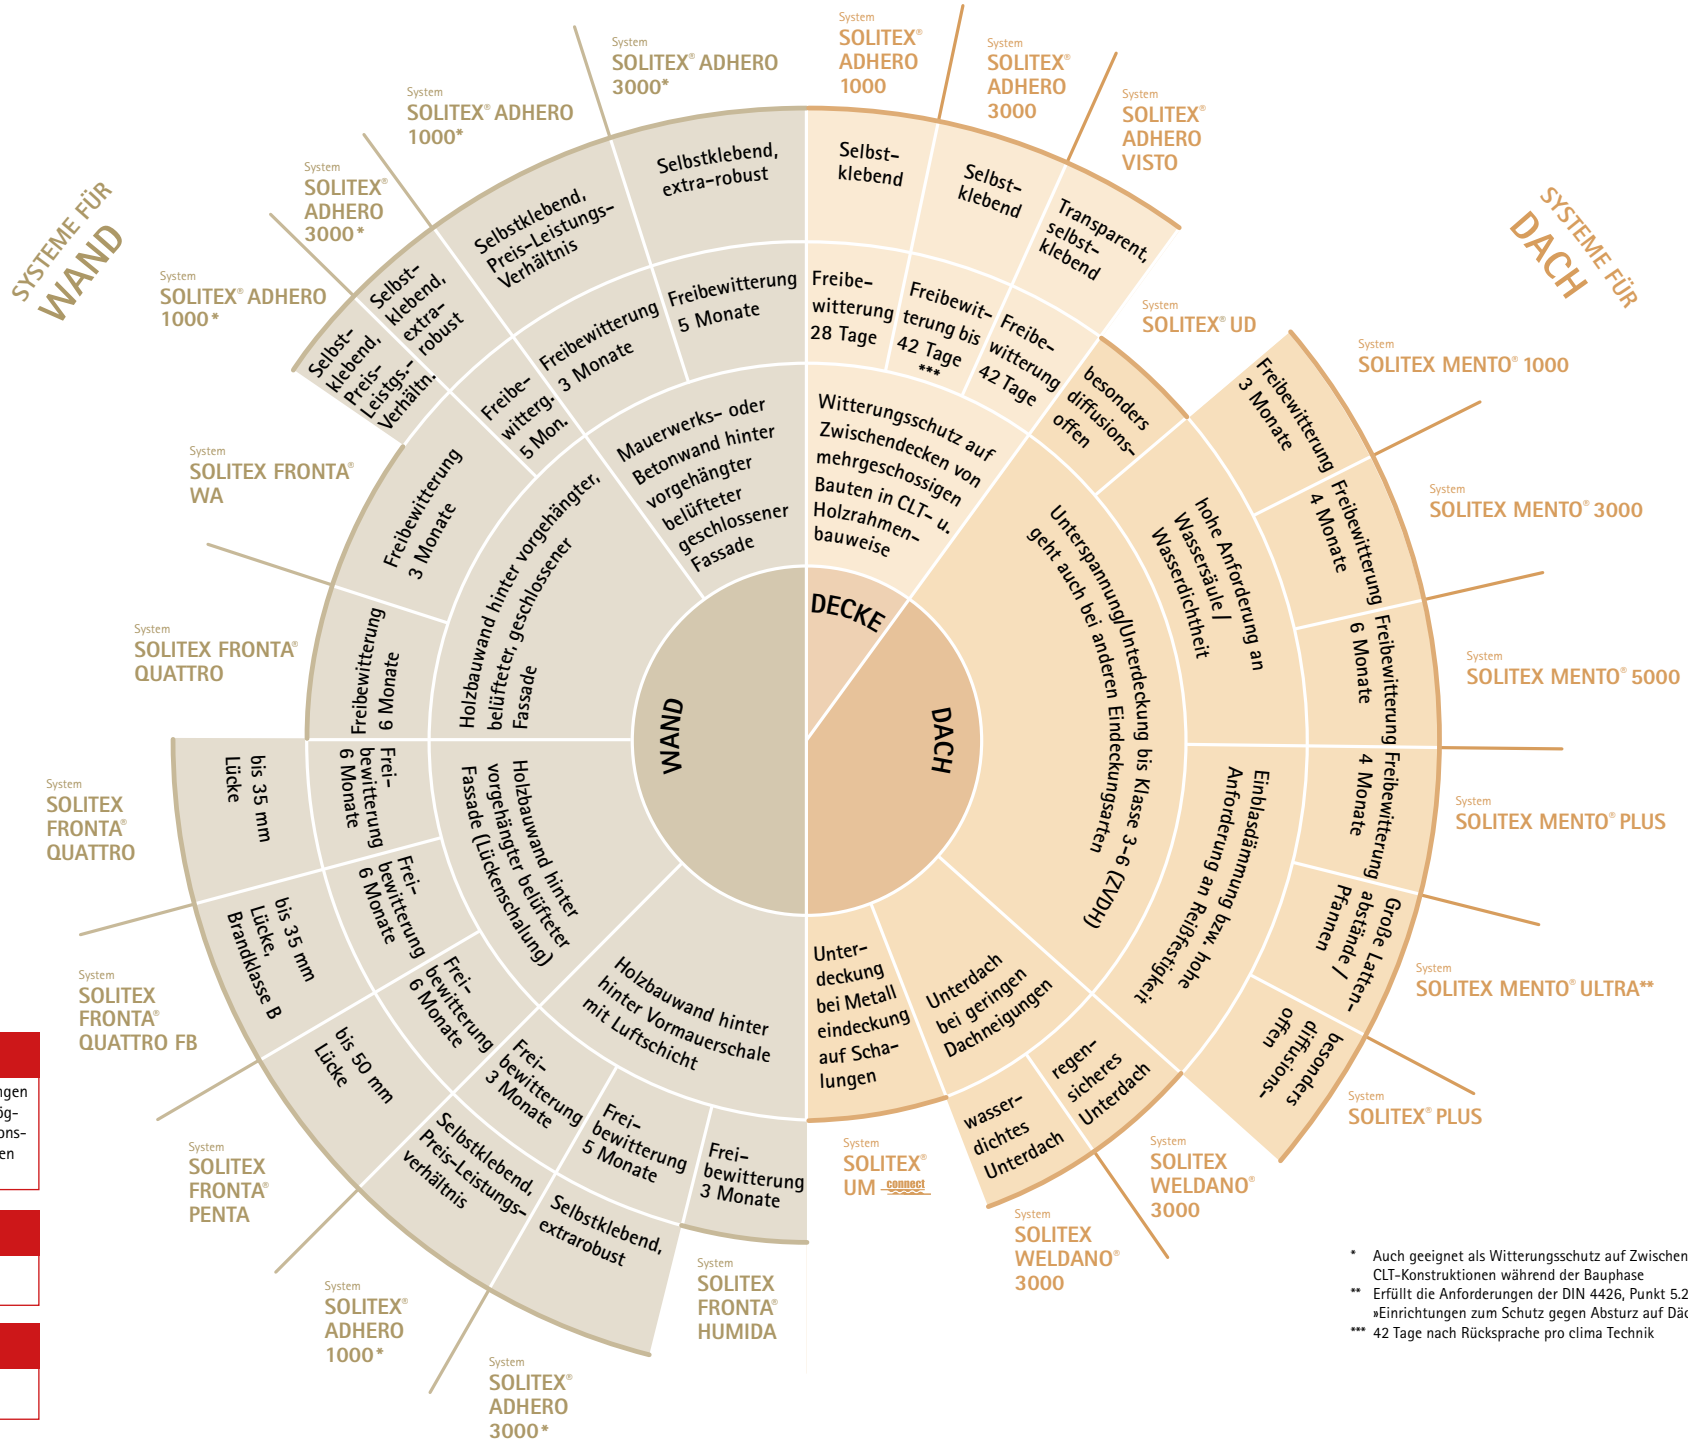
SYSTEME FÜR WAND

SYSTEME FÜR DACH

System SOLITEX® ADHERO 3000*

System SOLITEX® ADHERO 1000*

System SOLITEX® ADHERO 3000*

System SOLITEX® ADHERO 1000*

System SOLITEX FRONTA® WA

System SOLITEX FRONTA® QUATTRO

System SOLITEX FRONTA® QUATTRO

System SOLITEX FRONTA® QUATTRO FB

System SOLITEX FRONTA® PENTA

System SOLITEX® ADHERO 1000*

System SOLITEX® ADHERO 3000*

System SOLITEX FRONTA® HUMIDA

System SOLITEX® ADHERO 1000

System SOLITEX® ADHERO 3000

System SOLITEX® ADHERO VISTO

System SOLITEX® UD

System SOLITEX MENTO® 1000

System SOLITEX MENTO® 3000

System SOLITEX MENTO® 5000

System SOLITEX MENTO® PLUS

System SOLITEX MENTO® ULTRA**

System SOLITEX® PLUS

System SOLITEX WELDANO® 3000

System SOLITEX WELDANO® 3000

System SOLITEX® UM connect

WAND

DACH

DECKE

Selbstklebend, extra-robust

Selbstklebend, Preis-Leistungs-Verhältnis

Selbst-klebend, extra-robust

Selbst-klebend, Preis-Leistgs.-Verhältn.

Freibewitterung 5 Monate

Freibewitterung 3 Monate

Freibe-witterg. 5 Mon.

Freibewitterung 3 Monate

Freibewitterung 6 Monate

Mauerwerks- oder Betonwand hinter vorgehängter belüfteter geschlossener Fassade

Holzbauwand hinter vorgehängter, belüfteter, geschlossener Fassade

bis 35 mm Lücke

Frei-bewitterung 6 Monate

Holzbauwand hinter vorgehängter belüfteter Fassade (Lückenschalung)

bis 35 mm Lücke, Brandklasse B

Frei-bewitterung 6 Monate

bis 50 mm Lücke

Frei-bewitterung 6 Monate

Holzbauwand hinter Vormauerschale mit Luftschicht

Frei-bewitterung 3 Monate

Frei-bewitterung 5 Monate

Frei-bewitterung 3 Monate

Selbstklebend, Preis-Leistungs-verhältnis

Selbstklebend, extrarobust

Selbst-klebend

Selbst-klebend

Transparent, selbst-klebend

Freibe-witterung 28 Tage

Freibewit-terung bis 42 Tage ***

Freibe-witterung 42 Tage

besonders diffusions-offen

Witterungsschutz auf Zwischendecken von mehrgeschossigen Bauten in CLT- u. Holzrahmen-bauweise

Unterspannung/Unterdeckung bis Klasse 3–6 (ZVDH) geht auch bei anderen Eindeckungsarten

hohe Anforderung an Wassersäule / Wasserdichtheit

Freibewitterung 3 Monate

Freibewitterung 4 Monate

Freibewitterung 6 Monate

Freibewitterung 4 Monate

Einblasdämmung bzw. hohe Anforderung an Reißfestigkeit

Große Latten-abstände / Pfannen

besonders diffusions-offen

Unter-deckung bei Metall eindeckung auf Scha-lungen

Unterdach bei geringen Dachneigungen

regen-sicheres Unterdach

wasser-dichtes Unterdach

ngen ög- ons- en

* Auch geeignet als Witterungsschutz auf Zwischen CLT-Konstruktionen während der Bauphase
** Erfüllt die Anforderungen der DIN 4426, Punkt 5.2 »Einrichtungen zum Schutz gegen Absturz auf Dä
*** 42 Tage nach Rücksprache pro clima Technik